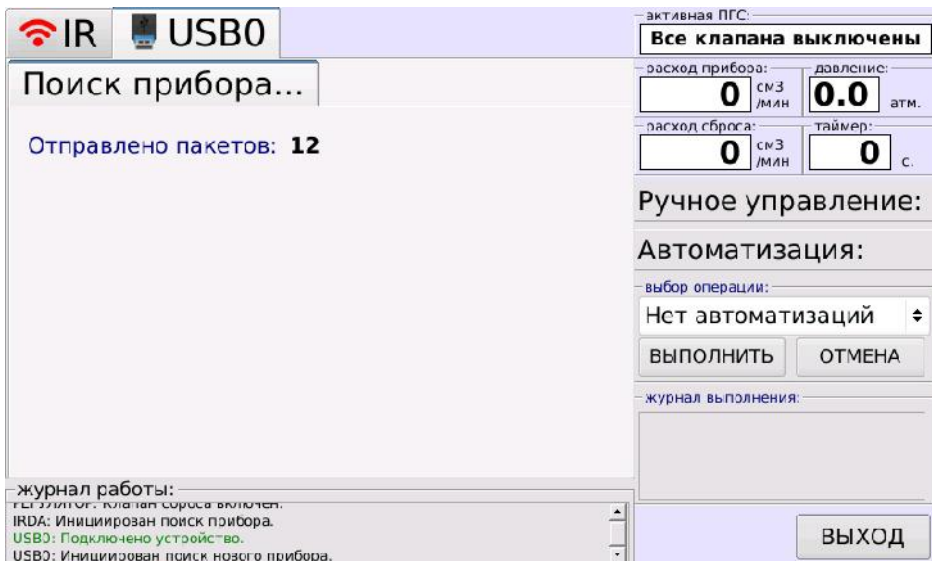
IR USB0

Поиск прибора...

Отправлено пакетов: 12

активная ПГС:
Все клапана выключены

расход прибора:
0 см3/мин

давление:
0.0 атм.

расход сброса:
0 см3/мин

таймер:
0 с.

Ручное управление:

Автоматизация:

выбор операции:
Нет автоматизаций

ВЫПОЛНИТЬ
ОТМЕНА

журнал выполнения:

журнал работы:
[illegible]: Клапан сброса включен.
IRDA: Инициирован поиск прибора.
USB0: Подключено устройство.
USB0: Инициирован поиск нового прибора.

ВЫХОД